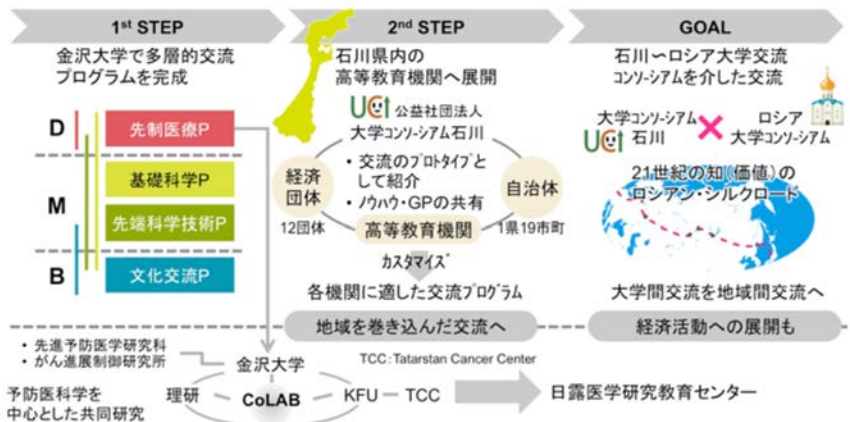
1st STEP

金沢大学で多層的交流プログラムを完成

D

先制医療P

M

基礎科学P

先端科学技術P

B

文化交流P

2nd STEP

石川県内の高等教育機関へ展開

UCI 公益社団法人 大学コンソーシアム石川

経済団体

12団体

• 交流のプロトタイプとして紹介
• ノウハウ・GPの共有

自治体

1県19市町

高等教育機関

カスタマイズ

各機関に適した交流プログラム

地域を巻き込んだ交流へ

GOAL

石川〜ロシア大学交流コンソーシアムを介した交流

大学コンソーシアム UCI 石川 × ロシア大学コンソーシアム

21世紀の知(価値)のロシアン・シルクロード

大学間交流を地域間交流へ

経済活動への展開も

• 先進予防医学研究科
• がん進展制御研究所

予防医科学を中心とした共同研究

金沢大学

理研

CoLAB

KFU — TCC

TCC : Tatarstan Cancer Center

日露医学研究教育センター